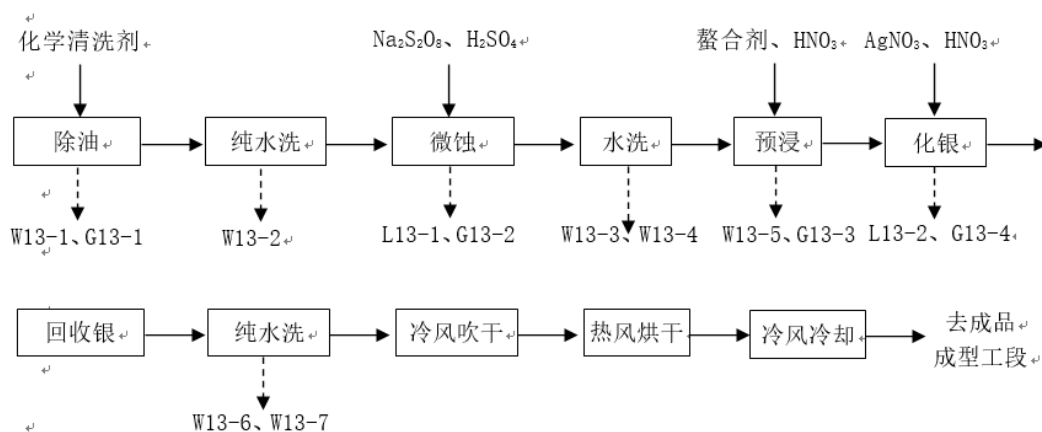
化学清洗剂

$Na_2S_2O_8$、$H_2SO_4$

螯合剂、$HNO_3$

$AgNO_3$、$HNO_3$

除油

纯水洗

微蚀

水洗

预浸

化银

W13-1、G13-1

W13-2

L13-1、G13-2

W13-3、W13-4

W13-5、G13-3

L13-2、G13-4

回收银

纯水洗

冷风吹干

热风烘干

冷风冷却

去成品成型工段

W13-6、W13-7